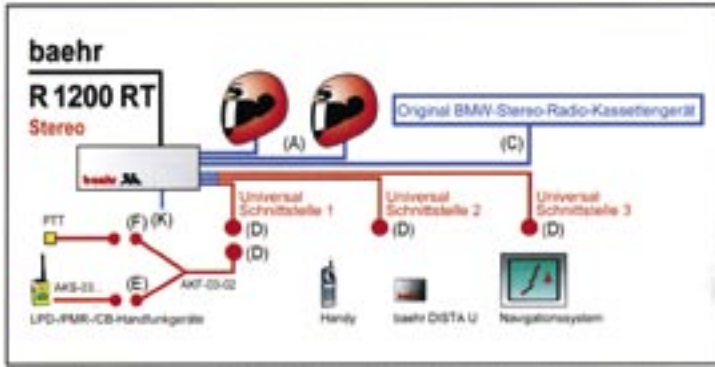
baehr
R 1200 RT
Stereo

Original BMW-Stereo-Radio-Kassettengerät

(A)

(C)

baehr

(K)

Universal Schnittstelle 1

Universal Schnittstelle 2

Universal Schnittstelle 3

PTT

(F)

(D)

(D)

(D)

(D)

AKS-03...

(E)

AKF-03-02

LPD-/PMR-/CB-Handfunkgeräte

Handy

baehr DISTA U

Navigationssystem